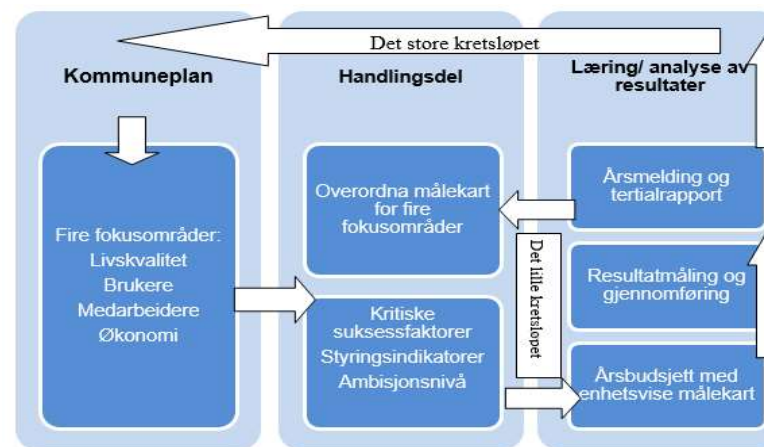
Det store kretsløpet

Kommuneplan

Handlingsdel

Læring/ analyse av resultater

Fire fokusområder:
Livskvalitet
Brukere
Medarbeidere
Økonomi

Overordna målekart for fire fokusområder

Det lille kretsløpet

Kritiske suksessfaktorer
Styringsindikatorer
Ambisjonsnivå

Årsmelding og tertialrapport

Resultatmåling og gjennomføring

Årsbudsjett med enhetsvise målekart